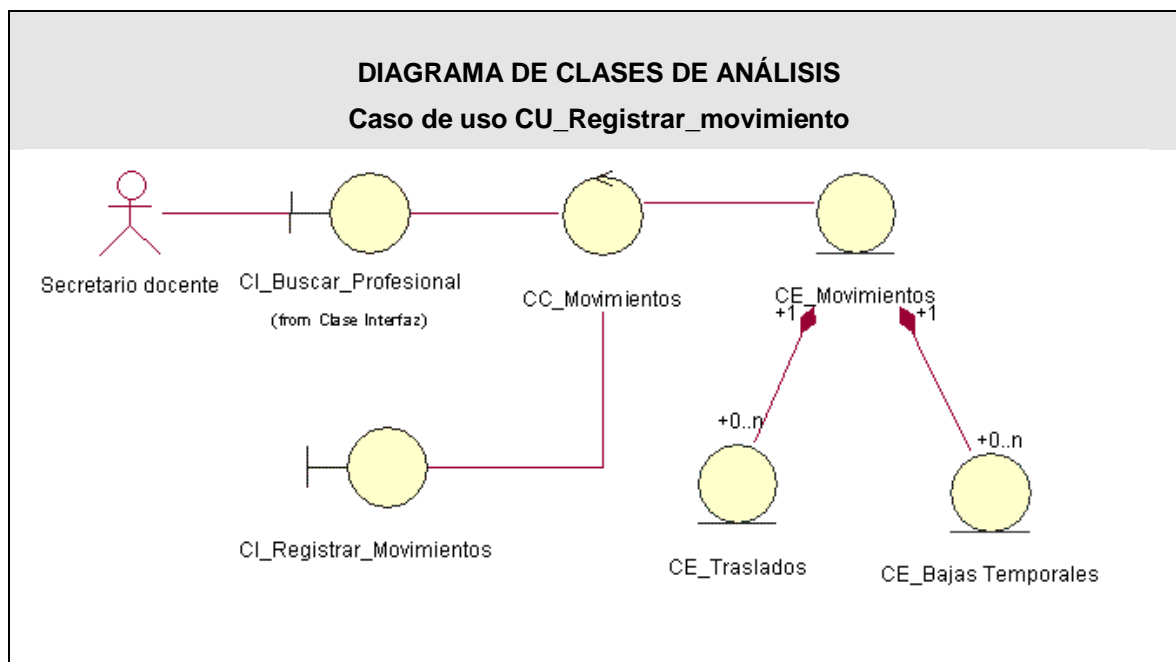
DIAGRAMA DE CLASES DE ANÁLISIS

Caso de uso CU_Registrar_movimiento

Secretario docente

CI_Buscar_Profesional

(from Clase Interfaz)

CC_Movimientos

CE_Movimientos

+1

+1

+0..n

+0..n

CI_Registrar_Movimientos

CE_Traslados

CE_Bajas Temporales